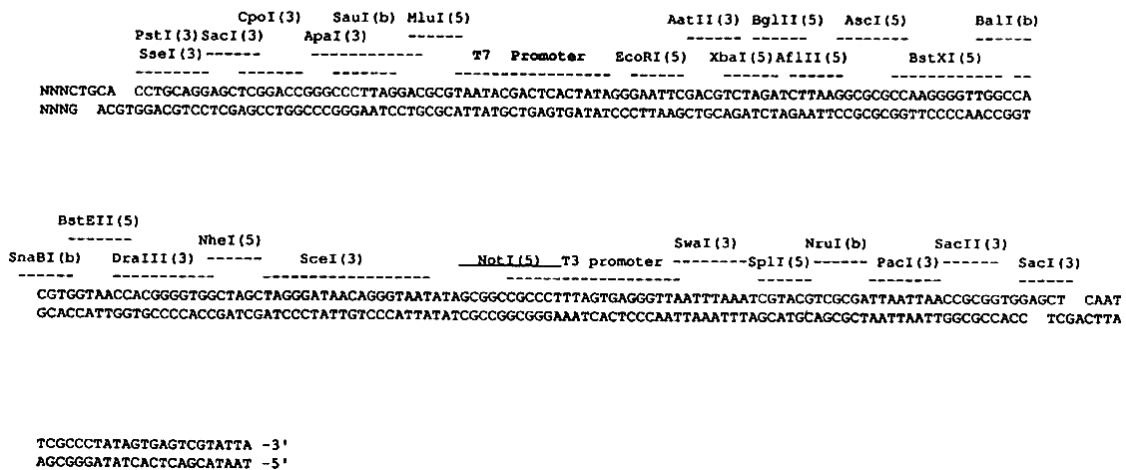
CpoI(3) SauI(b) MluI(5)
PstI(3) SacI(3) ApaI(3)
SseI(3)

T7 Promoter

AatII(3) BglII(5) AscI(5) BalI(b)
EcoRI(5) XbaI(5) AflII(5) BstXI(5)

NNNCTGCA CCTGCAGGAGCTCGGACCGGGCCCTTAGGACGCGTAATACGACTCACTATAGGGAATTCGACGTCTAGATCTTAAGGCGCGCCAAGGGGTTGGCCA
NNNG ACGTGGACGTCCTCGAGCCTGGCCCGGGAATCCTGCGCATTATGCTGAGTGATATCCCTTAAGCTGCAGATCTAGAATTCCGCGCGGTTCCCCAACCGGT

BstEII(5)
NheI(5)
SnaBI(b) DraIII(3) SceI(3) NotI(5) T3 promoter

SwaI(3) NruI(b) SacII(3)
SplI(5) PacI(3) SacI(3)

CGTGGTAACCACGGGGTGGCTAGCTAGGGATAACAGGGTAATATAGCGGCCGCCCTTTAGTGAGGGTTAATTTAAATCGTACGTCGCGATTAATTAACCGCGGTGGAGCT CAAT
GCACCATTGGTGCCCCACCGATCGATCCCTATTGTCCCATTATATCGCCGGCGGGAAATCACTCCCAATTAAATTTAGCATGCAGCGCTAATTAATTGGCGCCACC TCGACTTA

TCGCCCTATAGTGAGTCGTATTA -3'
AGCGGGATATCACTCAGCATAAT -5'